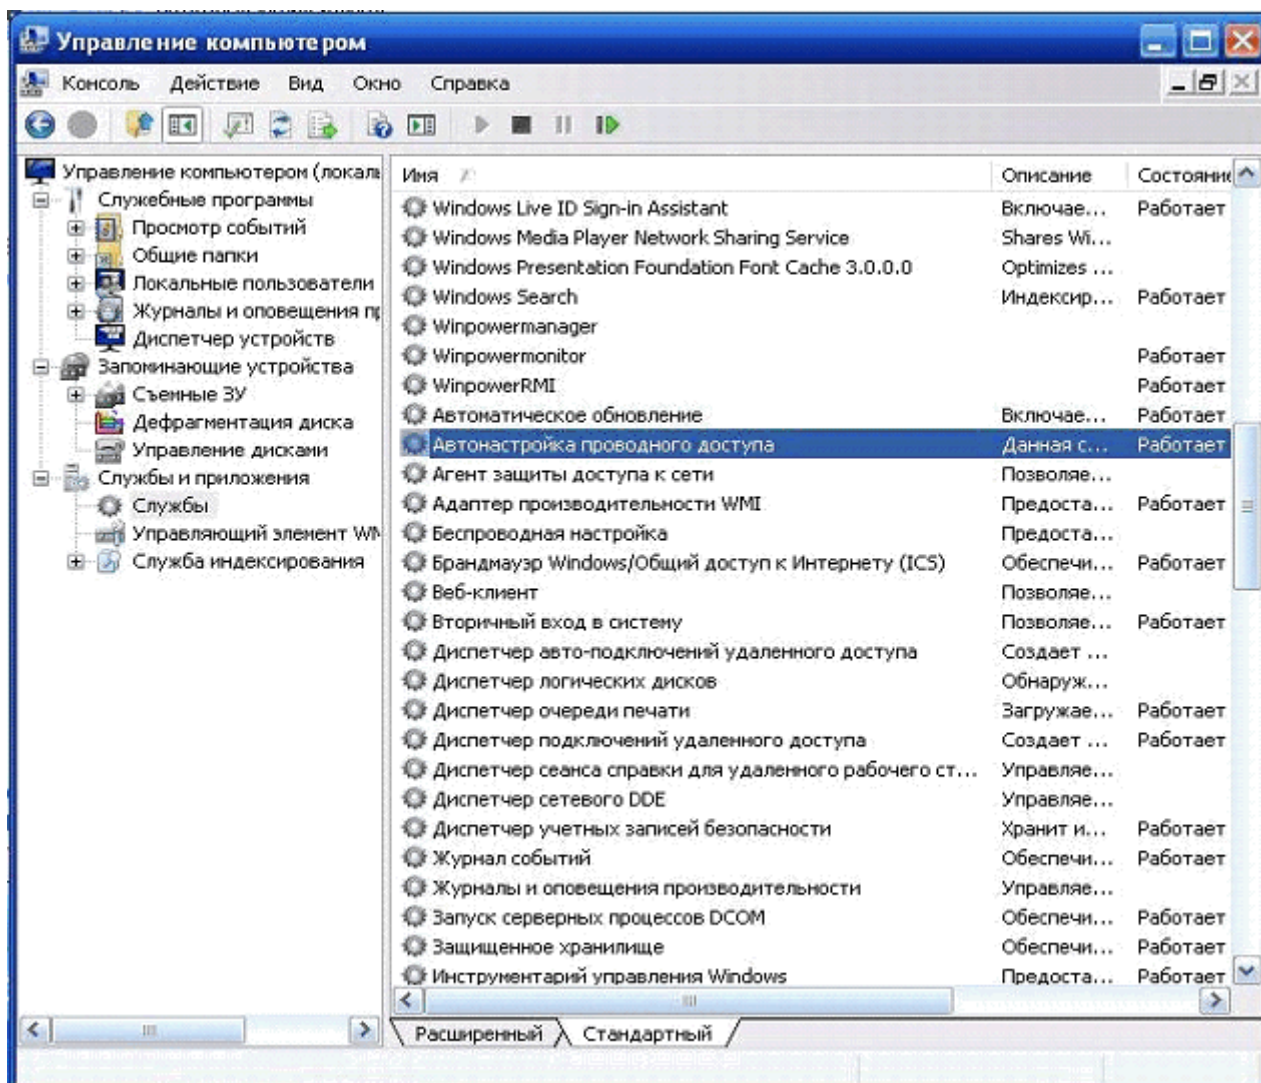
Управление компьютером

Консоль Действие Вид Окно Справка

Управление компьютером (локаль
Служебные программы
Просмотр событий
Общие папки
Локальные пользователи
Журналы и оповещения пр
Диспетчер устройств
Запоминающие устройства
Съемные ЗУ
Дефрагментация диска
Управление дисками
Службы и приложения
Службы
Управляющий элемент WM
Служба индексирования

| Имя | Описание | Состояние |
|---|---|---|
| Windows Live ID Sign-in Assistant | Включае... | Работает |
| Windows Media Player Network Sharing Service | Shares Wi... | |
| Windows Presentation Foundation Font Cache 3.0.0.0 | Optimizes ... | |
| Windows Search | Индексир... | Работает |
| Winpowermanager | | |
| Winpowermonitor | | Работает |
| WinpowerRMI | | Работает |
| Автоматическое обновление | Включае... | Работает |
| Автонастройка проводного доступа | Данная с... | Работает |
| Агент защиты доступа к сети | Позволяе... | |
| Адаптер производительности WMI | Предоста... | Работает |
| Беспроводная настройка | Предоста... | |
| Брандмауэр Windows/Общий доступ к Интернету (ICS) | Обеспечи... | Работает |
| Веб-клиент | Позволяе... | |
| Вторичный вход в систему | Позволяе... | Работает |
| Диспетчер авто-подключений удаленного доступа | Создает ... | |
| Диспетчер логических дисков | Обнаруж... | |
| Диспетчер очереди печати | Загружае... | Работает |
| Диспетчер подключений удаленного доступа | Создает ... | Работает |
| Диспетчер сеанса справки для удаленного рабочего ст... | Управляе... | |
| Диспетчер сетевого DDE | Управляе... | |
| Диспетчер учетных записей безопасности | Хранит и... | Работает |
| Журнал событий | Обеспечи... | Работает |
| Журналы и оповещения производительности | Управляе... | |
| Запуск серверных процессов DCOM | Обеспечи... | Работает |
| Защищенное хранилище | Обеспечи... | Работает |
| Инструментарий управления Windows | Предоста... | Работает |

Расширенный Стандартный